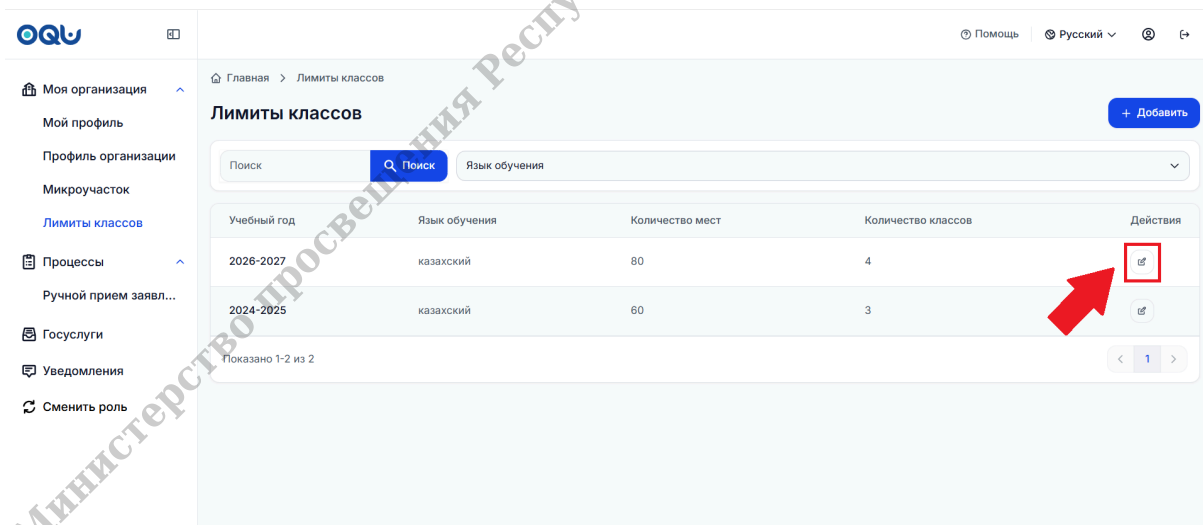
OQU

Помощь | Русский

Моя организация
Мой профиль
Профиль организации
Микроучасток
Лимиты классов
Процессы
Ручной прием заявл...
Госуслуги
Уведомления
Сменить роль

Главная > Лимиты классов

Лимиты классов

+ Добавить

Поиск | Поиск | Язык обучения

| Учебный год | Язык обучения | Количество мест | Количество классов | Действия |
|---|---|---|---|---|
| 2026-2027 | казахский | 80 | 4 | |
| 2024-2025 | казахский | 60 | 3 | |

Показано 1-2 из 2

< 1 >

Министерство просвещения Респу